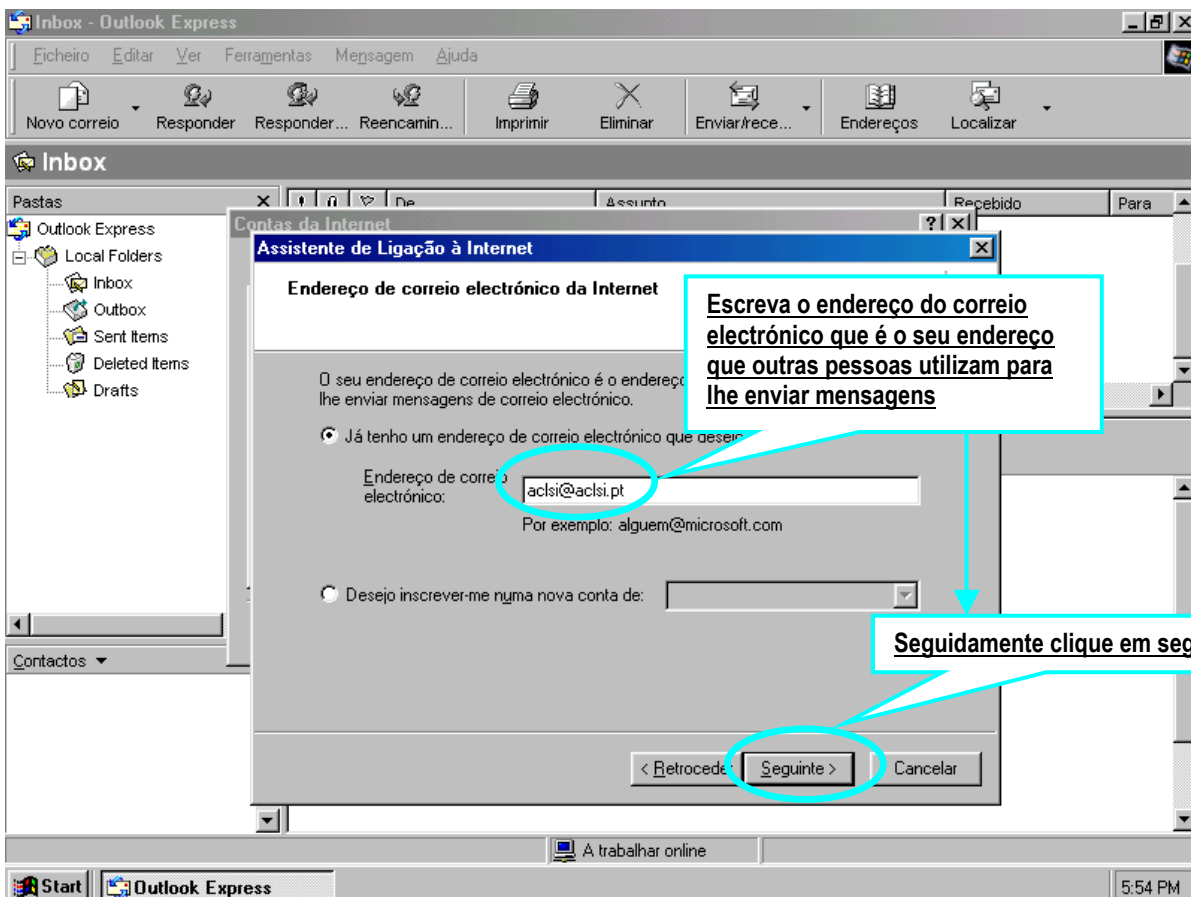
Inbox - Outlook Express

Ficheiro Editar Ver Ferramentas Mensagem Ajuda

Novo correio Responder Responder... Reencamin... Imprimir Eliminar Enviar/rece... Endereços Localizar

Inbox

Pastas

De Assunto Recebido Para

Outlook Express
Local Folders
Inbox
Outbox
Sent Items
Deleted Items
Drafts

Contactos ▾

Contas da Internet

Assistente de Ligação à Internet

Endereço de correio electrónico da Internet

Escreva o endereço do correio electrónico que é o seu endereço que outras pessoas utilizam para lhe enviar mensagens

O seu endereço de correio electrónico é o endereço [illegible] lhe enviar mensagens de correio electrónico.

Já tenho um endereço de correio electrónico que desej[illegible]

Endereço de correio electrónico: aclsi@aclsi.pt

Por exemplo: alguem@microsoft.com

Desejo inscrever-me numa nova conta de:

Seguidamente clique em seg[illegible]

< Retroceder Seguinte > Cancelar

A trabalhar online

Start Outlook Express 5:54 PM